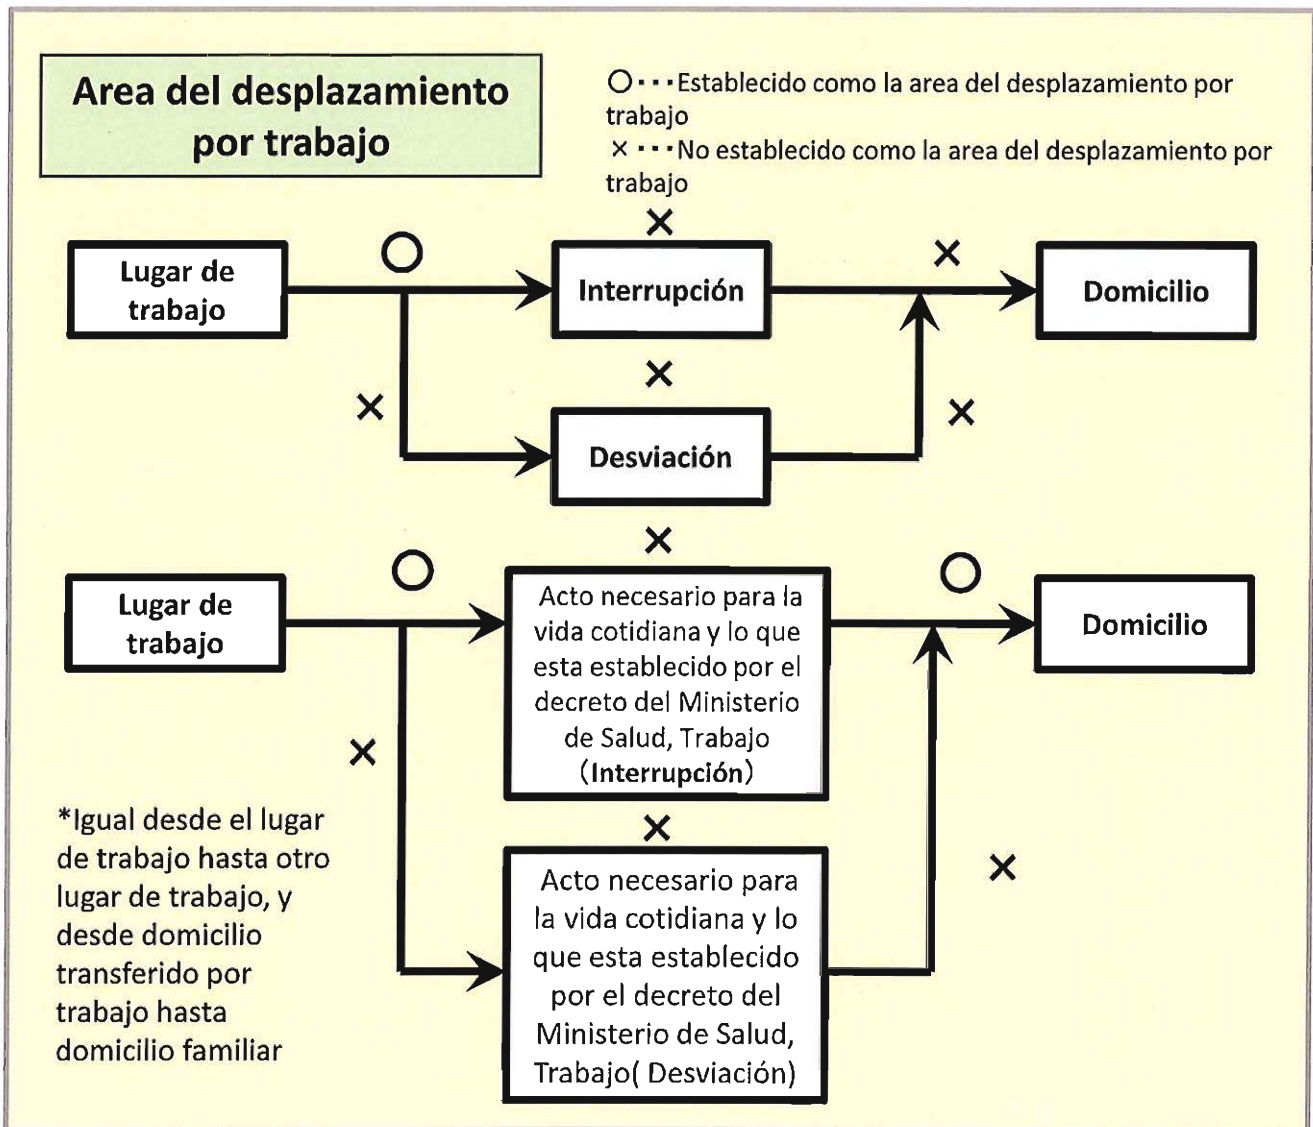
Area del desplazamiento por trabajo

○・・・Establecido como la area del desplazamiento por trabajo
×・・・No establecido como la area del desplazamiento por trabajo

×

Lugar de trabajo

○

Interrupción

×

Domicilio

×

×

×

Desviación

×

Lugar de trabajo

○

Acto necesario para la vida cotidiana y lo que esta establecido por el decreto del Ministerio de Salud, Trabajo (Interrupción)

○

Domicilio

×

*Igual desde el lugar de trabajo hasta otro lugar de trabajo, y desde domicilio transferido por trabajo hasta domicilio familiar

×

Acto necesario para la vida cotidiana y lo que esta establecido por el decreto del Ministerio de Salud, Trabajo( Desviación)

×